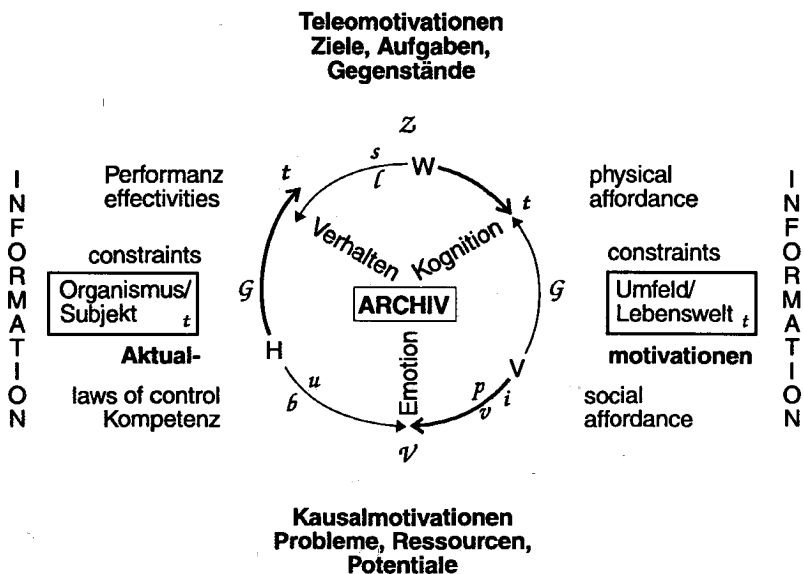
Teleomotivationen
Ziele, Aufgaben,
Gegenstände

$\mathcal{Z}$

INFORMATION

Performanz
effectivities

constraints

Organismus/
Subjekt $t$

Aktual-

laws of control
Kompetenz

$s$
$\ell$
W
$t$
$t$
Verhalten
Kognition
$\mathcal{G}$
$\mathcal{G}$
ARCHIV
H
Emotion
V
$u$
$b$
$p$
$v$
$i$

$\mathcal{V}$

physical
affordance

constraints

Umfeld/
Lebenswelt $t$

motivationen

social
affordance

INFORMATION

Kausalmotivationen
Probleme, Ressourcen,
Potentiale